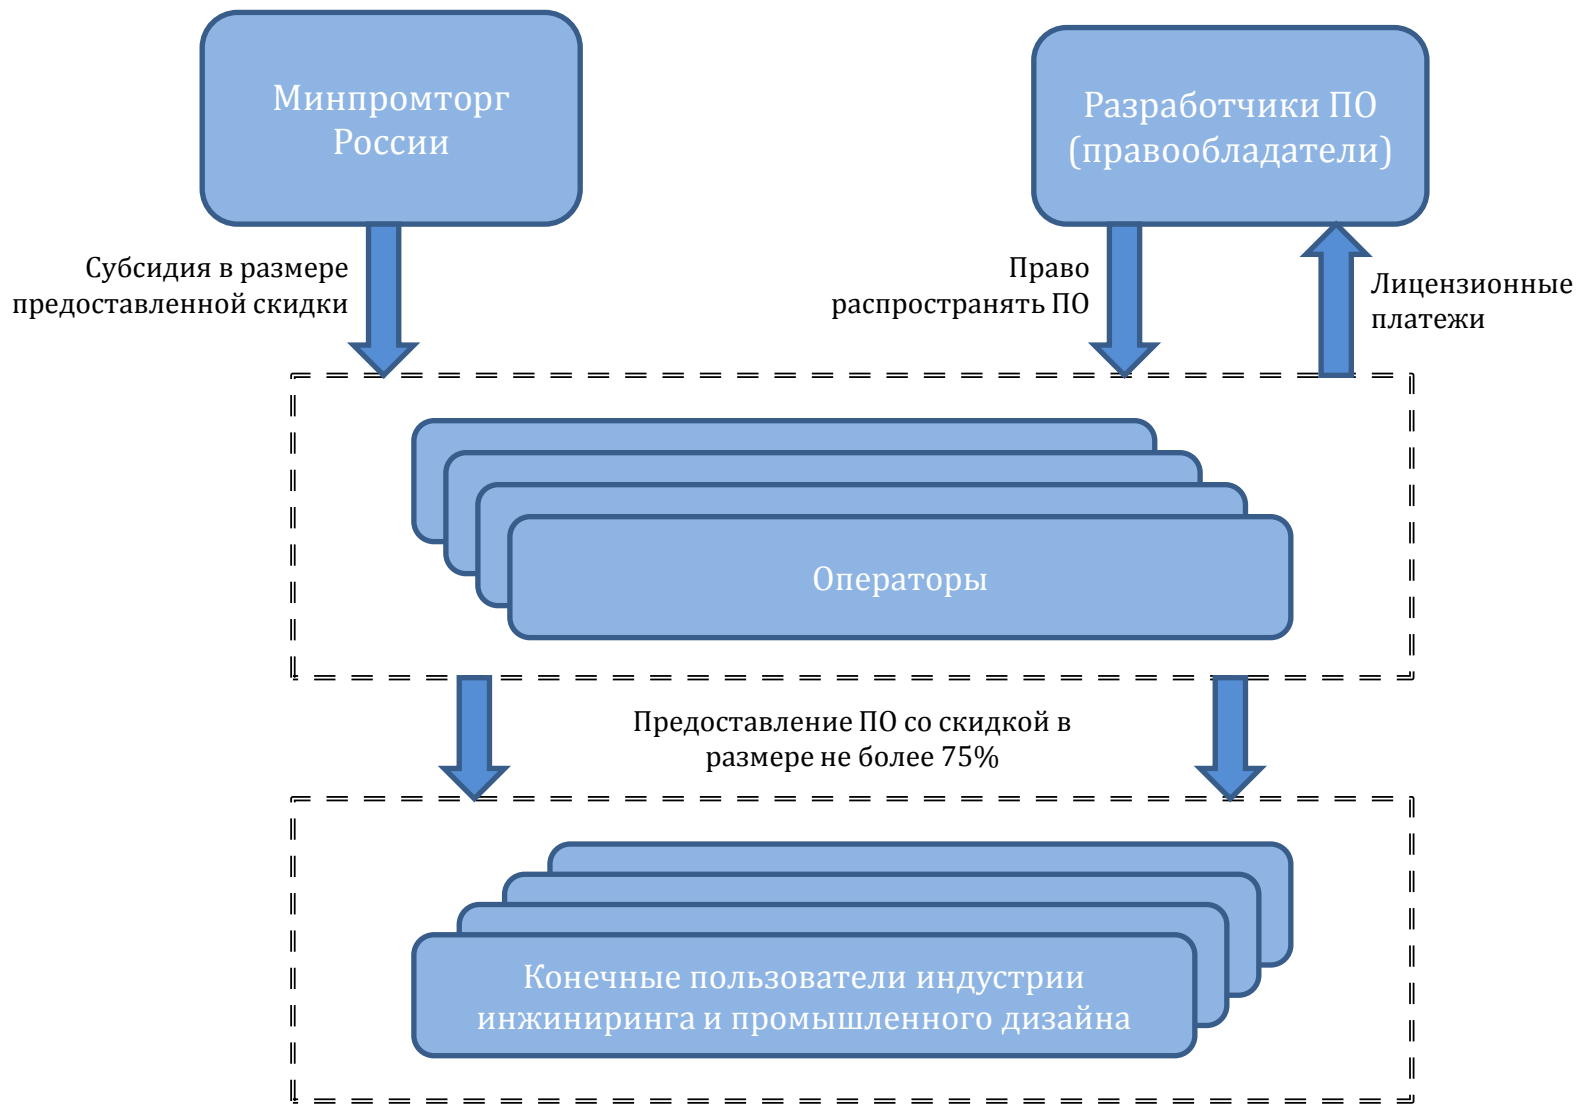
Минпромторг России

Разработчики ПО (правообладатели)

Субсидия в размере предоставленной скидки

Право распространять ПО

Лицензионные платежи

Операторы

Предоставление ПО со скидкой в размере не более 75%

Конечные пользователи индустрии инжиниринга и промышленного дизайна